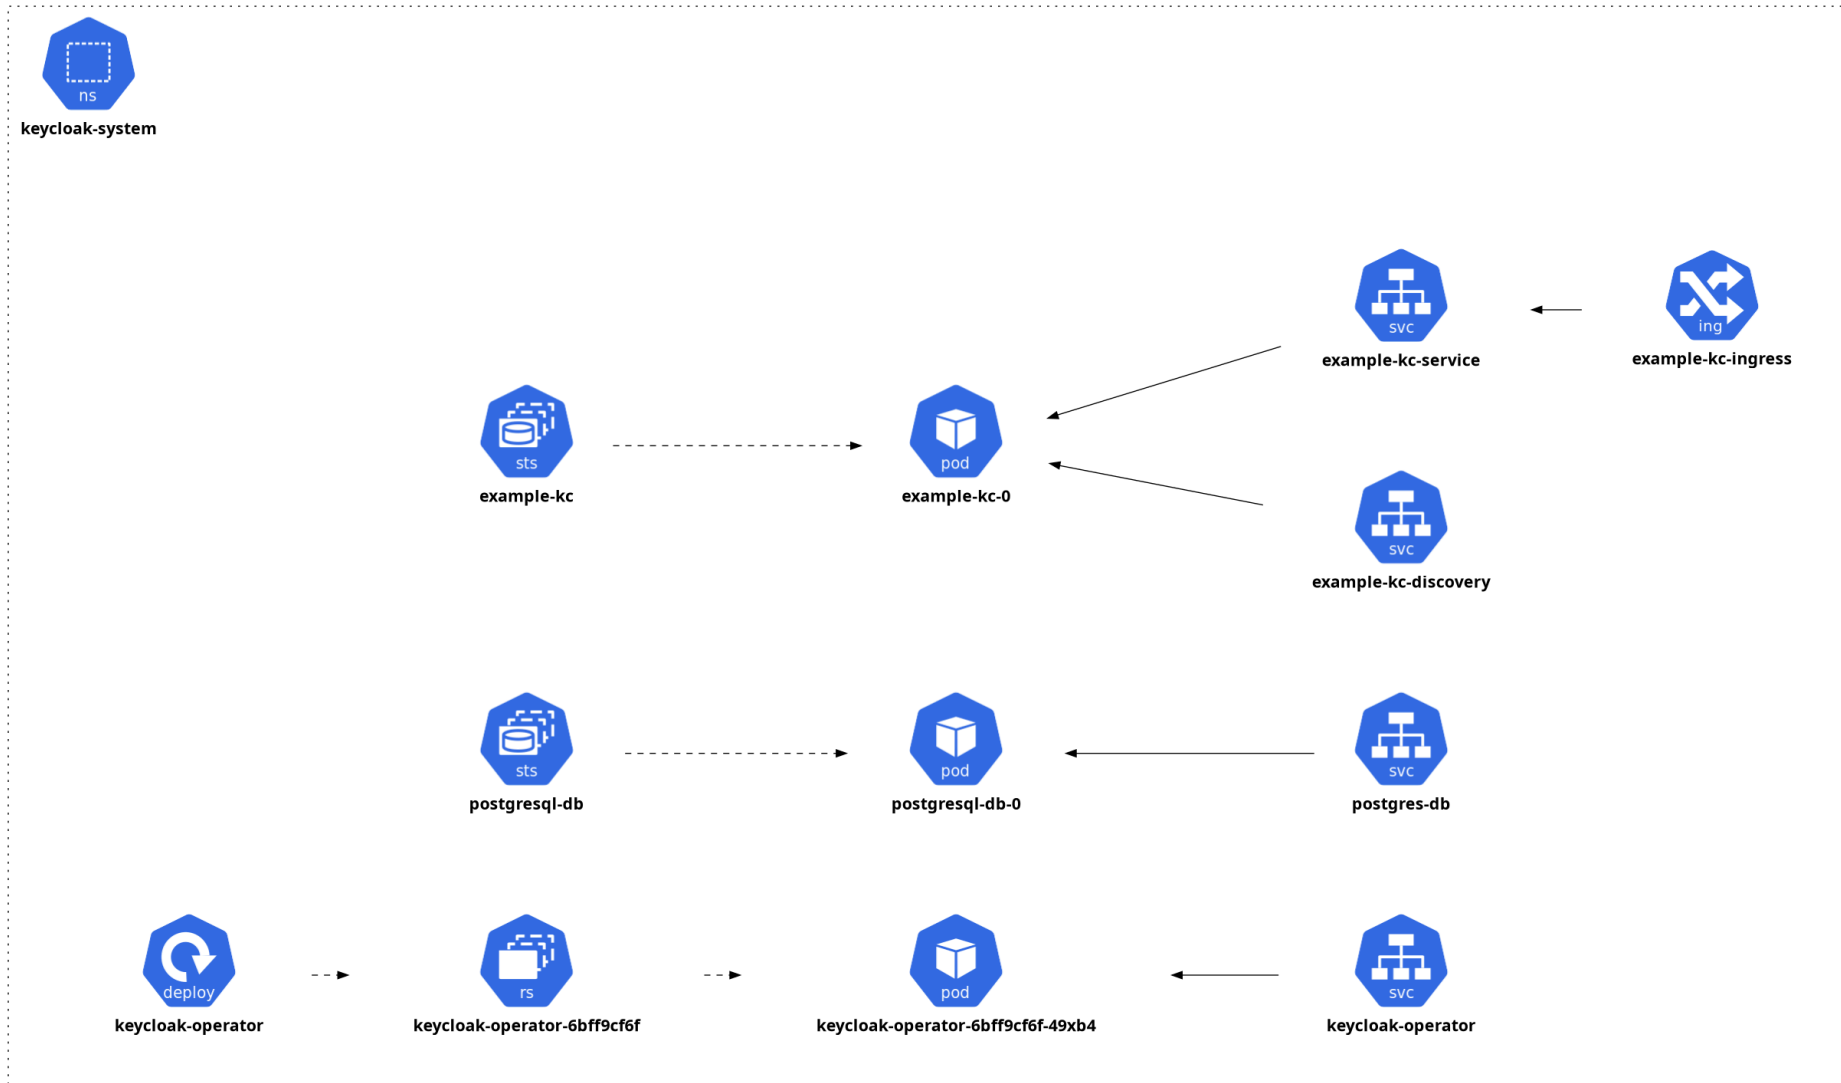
ns
keycloak-system

svc
example-kc-service

ing
example-kc-ingress

sts
example-kc

pod
example-kc-0

svc
example-kc-discovery

sts
postgresql-db

pod
postgresql-db-0

svc
postgres-db

deploy
keycloak-operator

rs
keycloak-operator-6bff9cf6f

pod
keycloak-operator-6bff9cf6f-49xb4

svc
keycloak-operator